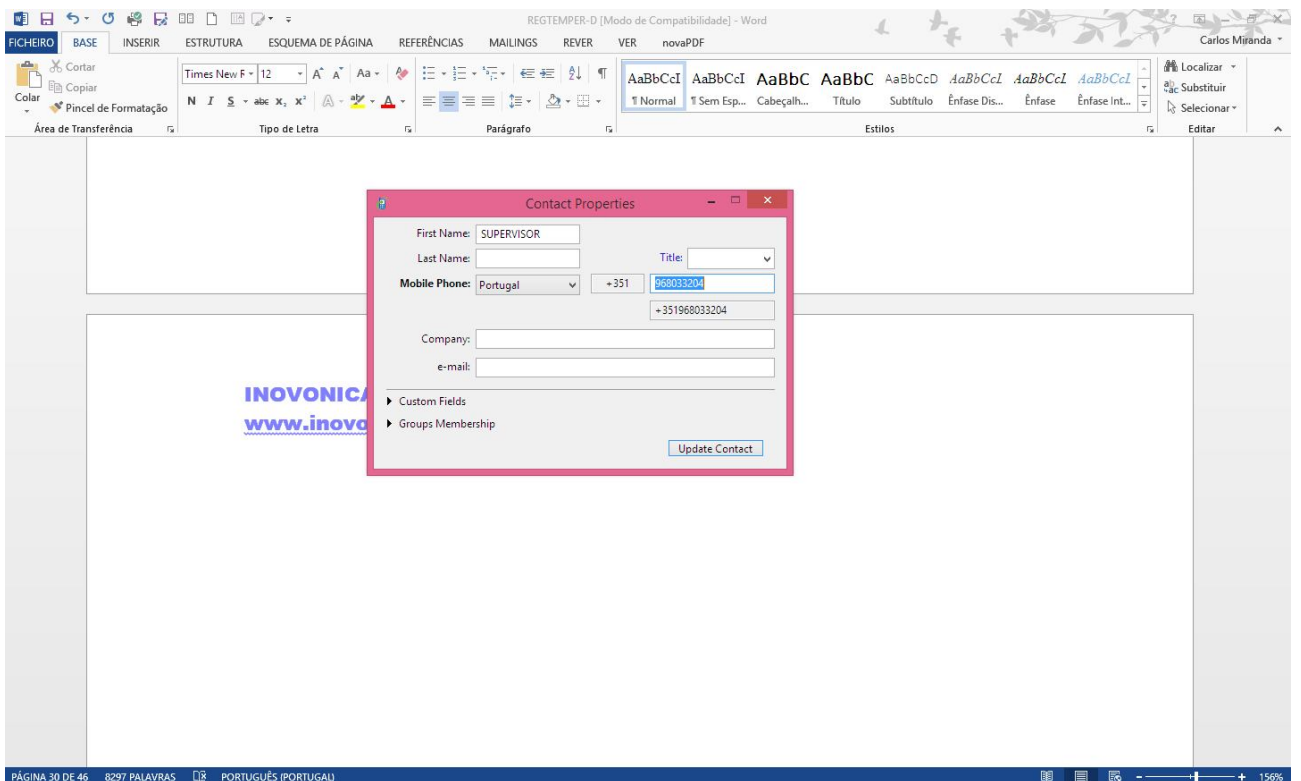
REGTEMPER-D [Modo de Compatibilidade] - Word

FICHEIRO BASE INSERIR ESTRUTURA ESQUEMA DE PÁGINA REFERÊNCIAS MAILINGS REVER VER novaPDF

Carlos Miranda

Cortar
Copiar
Colar
Pincel de Formatação
Área de Transferência

Times New R 12
N I S abc $x_2$ $x^2$
Tipo de Letra

Parágrafo

AaBbCcI ¶ Normal
AaBbCcI ¶ Sem Esp...
AaBbC Cabeçalh...
AaBbC Título
AaBbCcD Subtítulo
AaBbCcL Ênfase Dis...
AaBbCcL Ênfase
AaBbCcL Ênfase Int...
Estilos

Localizar
Substituir
Selecionar
Editar

Contact Properties

First Name: SUPERVISOR
Last Name:
Title:
Mobile Phone: Portugal +351 968033204
+351968033204
Company:
e-mail:
Custom Fields
Groups Membership
Update Contact

INOVONICA
www.inovo

PÁGINA 30 DE 46 8297 PALAVRAS PORTUGUÊS (PORTUGAL)

156%